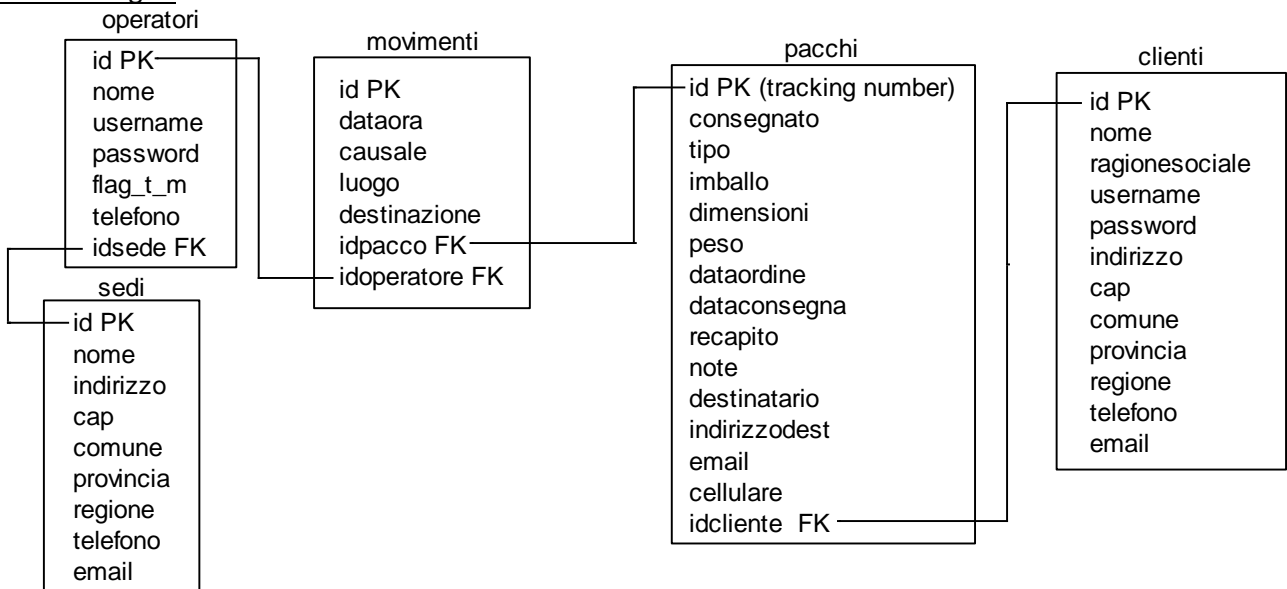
operatori
id PK
nome
username
password
flag_t_m
telefono
idsede FK

movimenti
id PK
dataora
causale
luogo
destinazione
idpacco FK
idoperatore FK

pacchi
id PK (tracking number)
consegnato
tipo
imballo
dimensioni
peso
dataordine
dataconsegna
recapito
note
destinatario
indirizzodest
email
cellulare
idcliente FK

clienti
id PK
nome
ragionesociale
username
password
indirizzo
cap
comune
provincia
regione
telefono
email

sedi
id PK
nome
indirizzo
cap
comune
provincia
regione
telefono
email